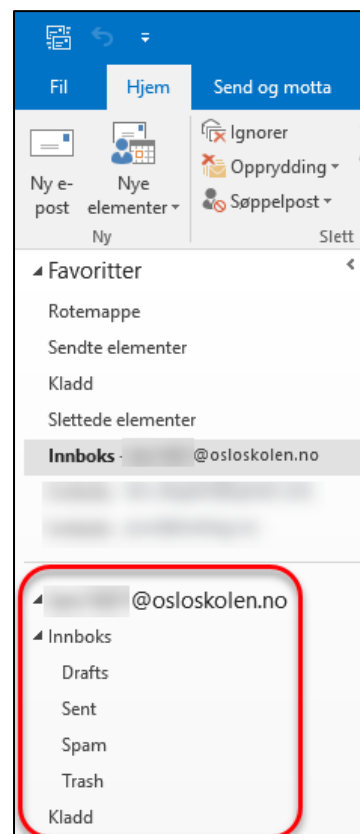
Fil
Hjem
Send og motta

Ny e-post
Nye elementer
Ny

Ignorer
Opprydding
Søppelpost
Slett

Favoritter
Rotemappe
Sendte elementer
Kladd
Slettede elementer
Innboks - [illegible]@osloskolen.no
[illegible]
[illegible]

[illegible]@osloskolen.no
Innboks
Drafts
Sent
Spam
Trash
Kladd